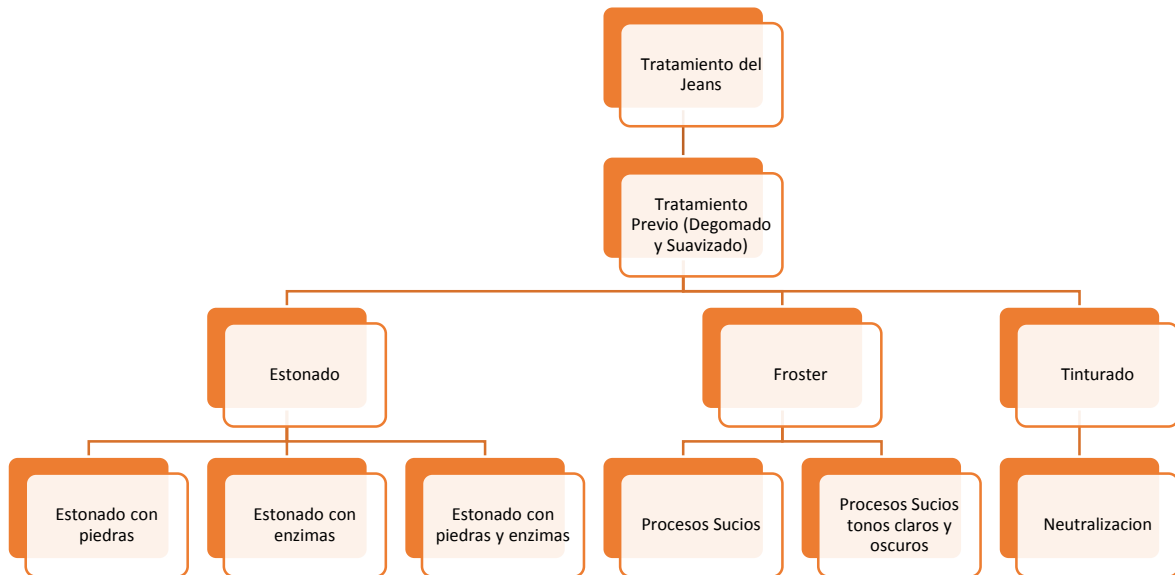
Tratamiento del Jeans

Tratamiento Previo (Degomado y Suavizado)

Estonado

Froster

Tinturado

Estonado con piedras

Estonado con enzimas

Estonado con piedras y enzimas

Procesos Sucios

Procesos Sucios tonos claros y oscuros

Neutralizacion